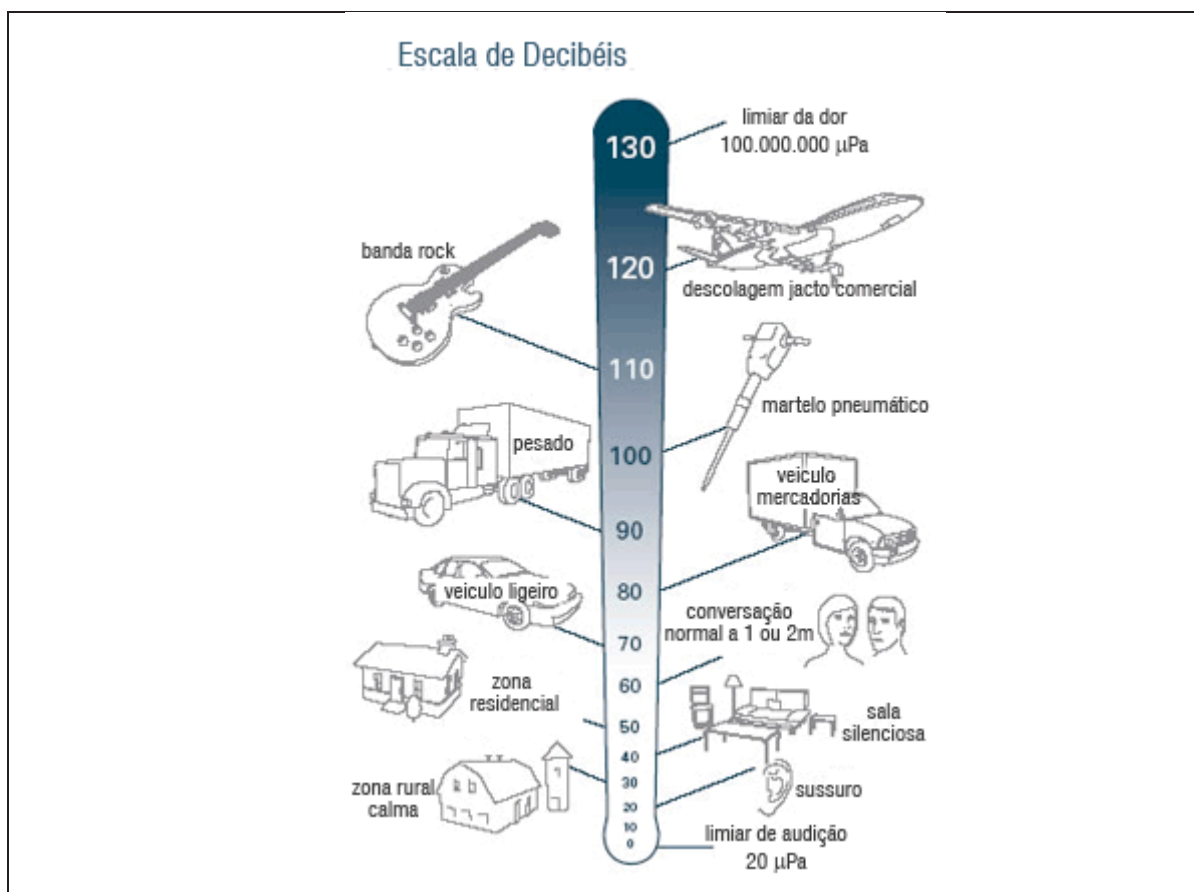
Escala de Decibéis

limiar da dor
100.000.000 μPa

130

banda rock

120

descolagem jacto comercial

110

martelo pneumático

pesado

100

veiculo
mercadorias

90

veiculo ligeiro

80

conversação
normal a 1 ou 2m

70

60

zona
residencial

50

sala
silenciosa

40

30

zona rural
calma

20

sussuro

10

0

limiar de audição
20 μPa